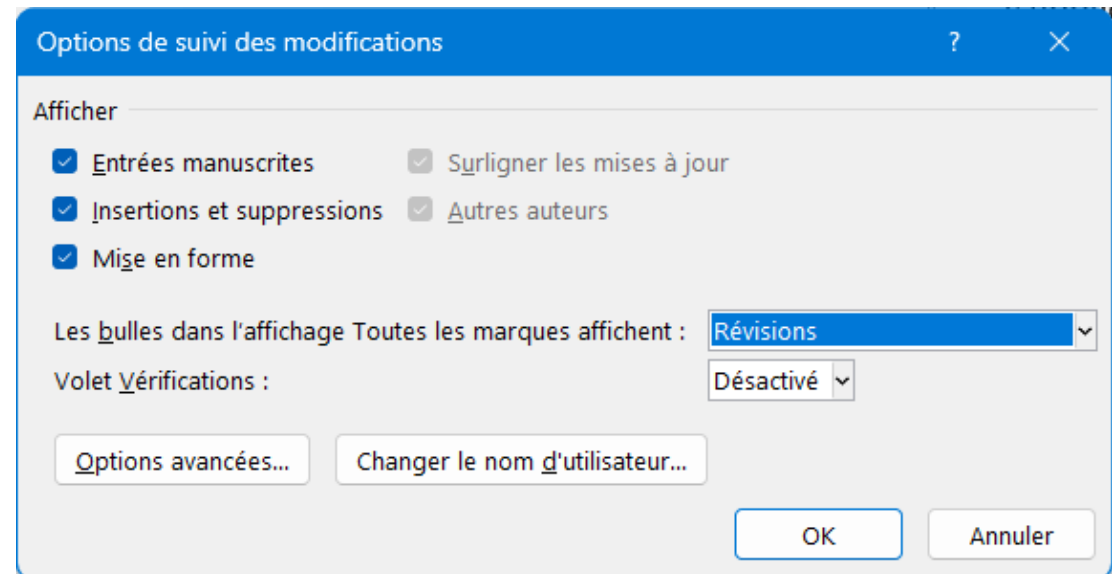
Options de suivi des modifications

?

Afficher

Entrées manuscrites

Surligner les mises à jour

Insertions et suppressions

Autres auteurs

Mise en forme

Les bulles dans l'affichage Toutes les marques affichent :

Révisions

Volet Vérifications :

Désactivé

Options avancées...

Changer le nom d'utilisateur...

OK

Annuler